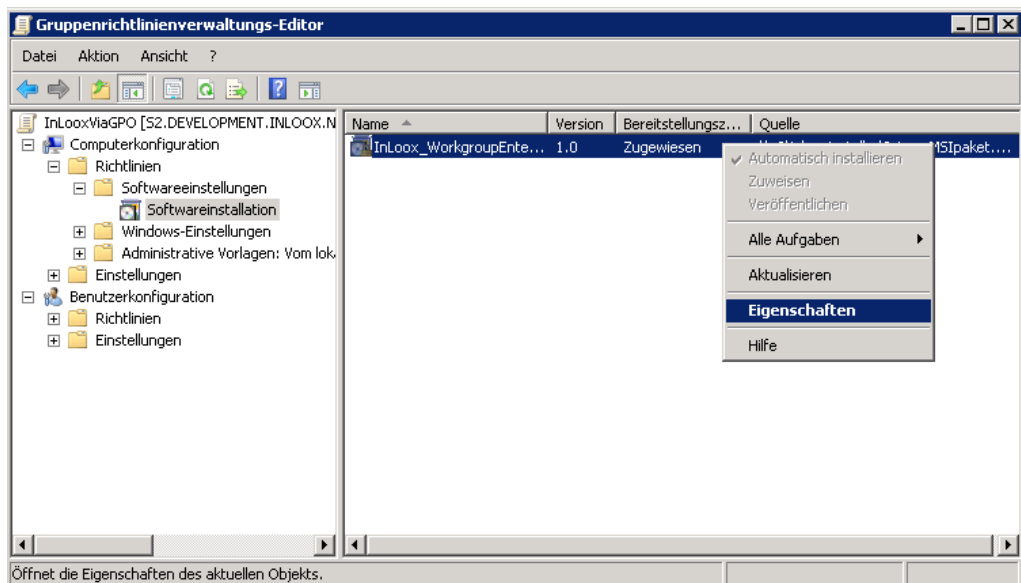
Gruppenrichtlinienverwaltungs-Editor

Datei Aktion Ansicht ?

InLooxViaGPO [S2.DEVELOPMENT.INLOOX.N
Computerkonfiguration
Richtlinien
Softwareeinstellungen
Softwareinstallation
Windows-Einstellungen
Administrative Vorlagen: Vom lok
Einstellungen
Benutzerkonfiguration
Richtlinien
Einstellungen

| Name | Version | Bereitstellungsz... | Quelle |
|---|---|---|---|
| InLoox_WorkgroupEnte... | 1.0 | Zugewiesen | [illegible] MSIpaket.... |

Automatisch installieren
Zuweisen
Veröffentlichen
Alle Aufgaben
Aktualisieren
Eigenschaften
Hilfe

Öffnet die Eigenschaften des aktuellen Objekts.